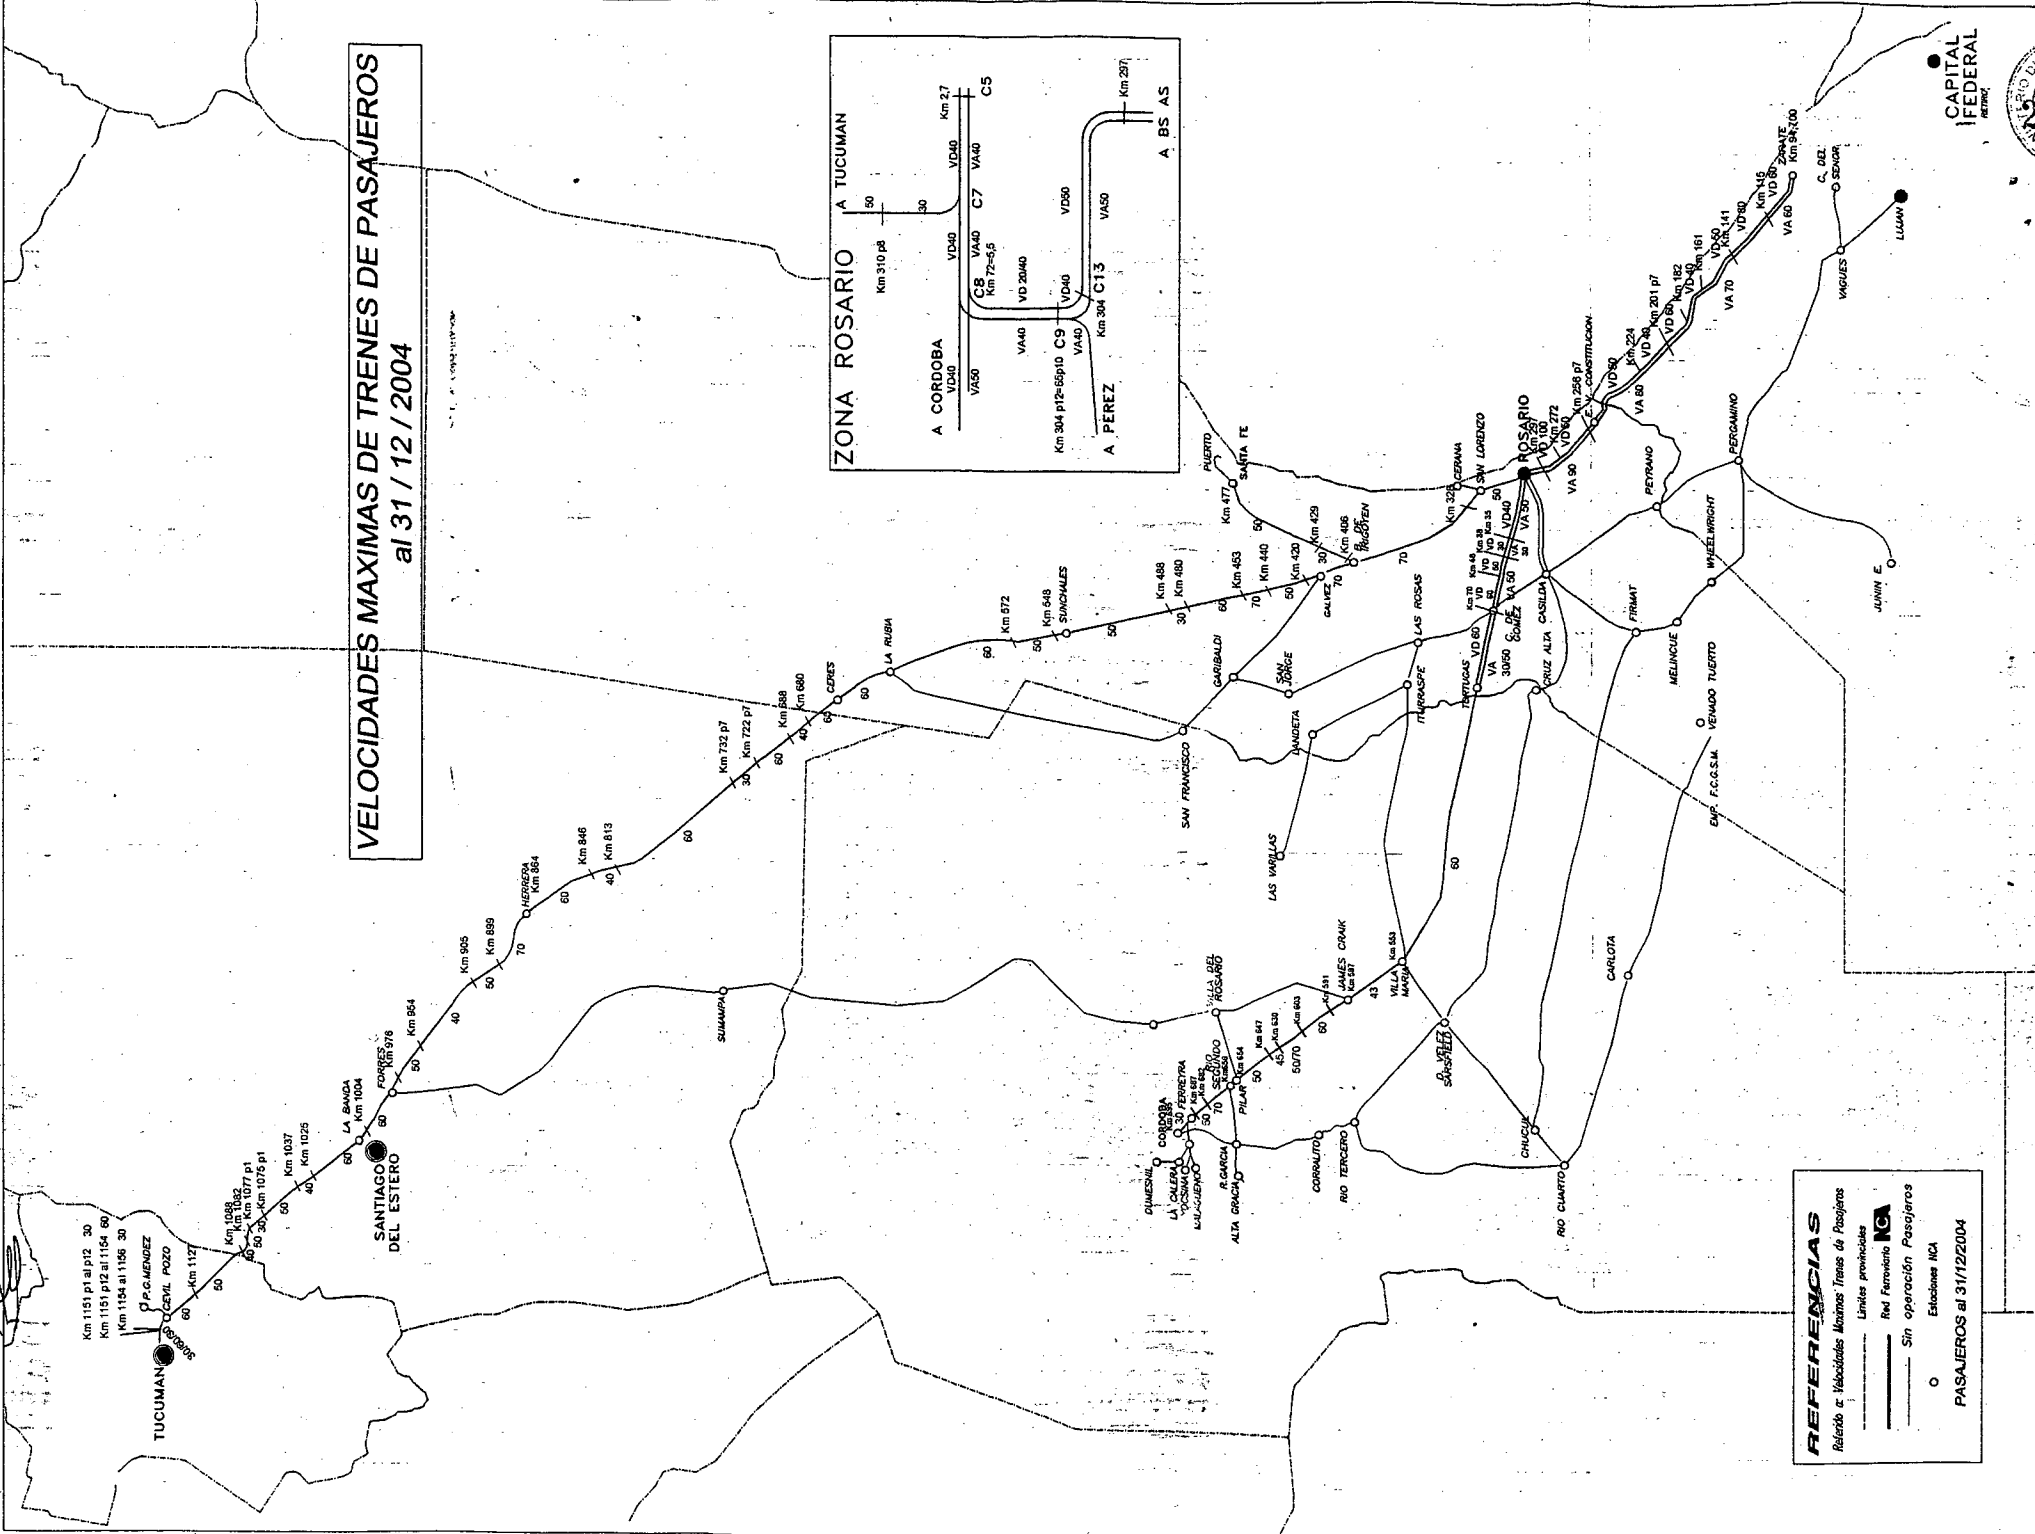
VELOCIDADES MAXIMAS DE TRENES DE PASAJEROS
al 31 / 12 / 2004

ZONA ROSARIO
A TUCUMAN
A CORDOBA
A PEREZ
A BS AS
Km 310 p8
50
30
VD40
VA50
C8
Km 72=5,5
VA40
VD40
C7
VA40
VD40
Km 2,7
C5
VD 20/40
VA40
C9
VD40
VA40
C13
Km 304
VD50
VA50
Km 297
Km 304 p12=65p10

CAPITAL FEDERAL
RETIRO
ZARATE
Km 94,700
VD 60
Km 145
VD 60
VA 60
Km 141
VD 50
Km 161
VD 40
Km 182
Km 201 p7
VD 60
VA 70
Km 224
VD 40
VA 80
VD 60
E. V. CONSTITUCION
Km 256 p7
Km 272
VD 60
VD 100
Km 297
ROSARIO
VA 90
C. DEL SEÑOR
VAGUES
LUJAN
PERGAMINO
PEYRANO
WHEELWRIGHT
JUNIN E.
FIRMAT
MELINCUE
VENADO TUERTO
EMP. F.C.C.S.M.
CARLOTA
CASILDA
CRUZ ALTA
PUERTO
SANTA FE
Km 477
CERANA
SAN LORENZO
Km 326
50
VD40
VA 50
Km 38
Km 35
Km 46
Km 70
VD 60
VA
30/50
G. DE GOMEZ
TORTUGAS
LAS ROSAS
ITURRASPE
Km 429
Km 406
R. DE IRIGOYEN
Km 420
GALVEZ
Km 440
Km 453
Km 480
Km 488
70
50
30
60
SAN JORGE
GARIBALDI
LANDETA
SAN FRANCISCO
LAS VARILLAS
SUNCHALES
Km 548
Km 572
LA RUBIA
CERES
Km 680
Km 698
Km 722 p7
Km 732 p7
Km 813
Km 846
HERRERA
Km 864
Km 899
Km 905
Km 954
FORRES
Km 978
LA BANDA
Km 1004
SANTIAGO DEL ESTERO
Km 1025
Km 1037
Km 1075 p1
Km 1077 p1
Km 1082
Km 1088
Km 1127
CEVIL POZO
P.G. MENDEZ
Km 1151 p1 al p12 30
Km 1151 p12 al 1154 60
Km 1154 al 1156 30
TUCUMAN
SUMAMPA
VILLA DEL ROSARIO
JAMES CRAIK
Km 591
Km 597
Km 553
VILLA MARIA
43
Km 603
Km 630
Km 647
Km 654
50/70
45
RIO SEGUNDO
PILAR
FERREYRA
CORDOBA
ALTA GRACIA
R. GARCIA
LA CALERA
COSQUIN
CAPILLA DEL MONTE
DUMESNIL
CORRALITO
RIO TERCERO
D. VELEZ SARSFIELD
CHUCUL
RIO CUARTO

REFERENCIAS
Referido a: Velocidades Maximas Trenes de Pasajeros
Limites provinciales
Red Ferroviaria NCA
Sin operación Pasajeros
Estaciones NCA
PASAJEROS al 31/12/2004